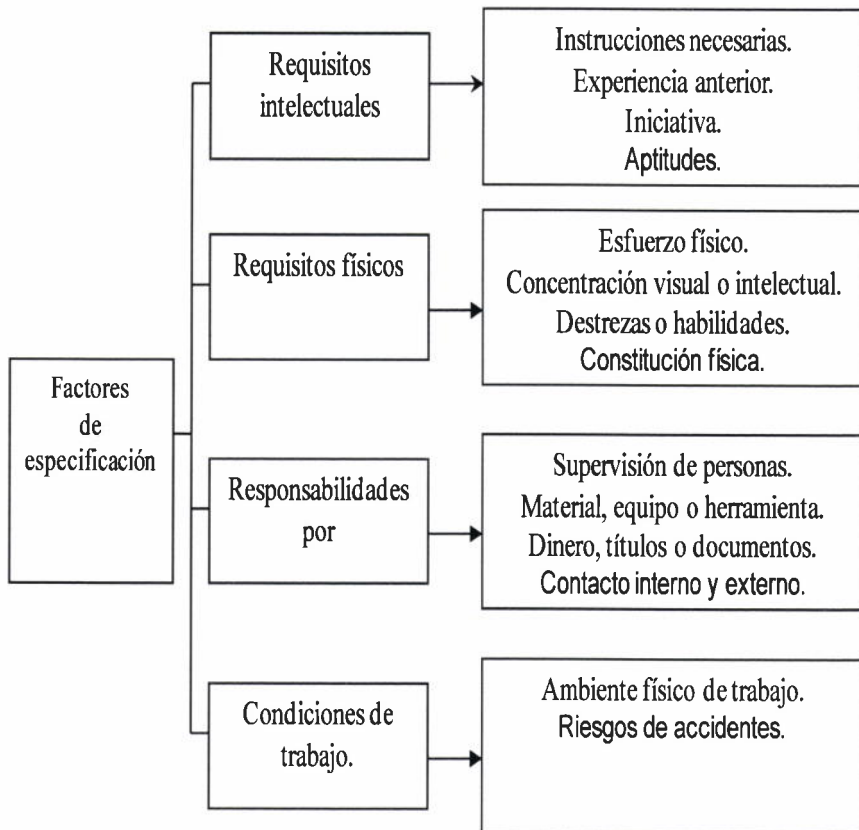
Factores de especificación

Requisitos intelectuales

Instrucciones necesarias.
Experiencia anterior.
Iniciativa.
Aptitudes.

Requisitos físicos

Esfuerzo físico.
Concentración visual o intelectual.
Destrezas o habilidades.
Constitución física.

Responsabilidades por

Supervisión de personas.
Material, equipo o herramienta.
Dinero, títulos o documentos.
Contacto interno y externo.

Condiciones de trabajo.

Ambiente físico de trabajo.
Riesgos de accidentes.